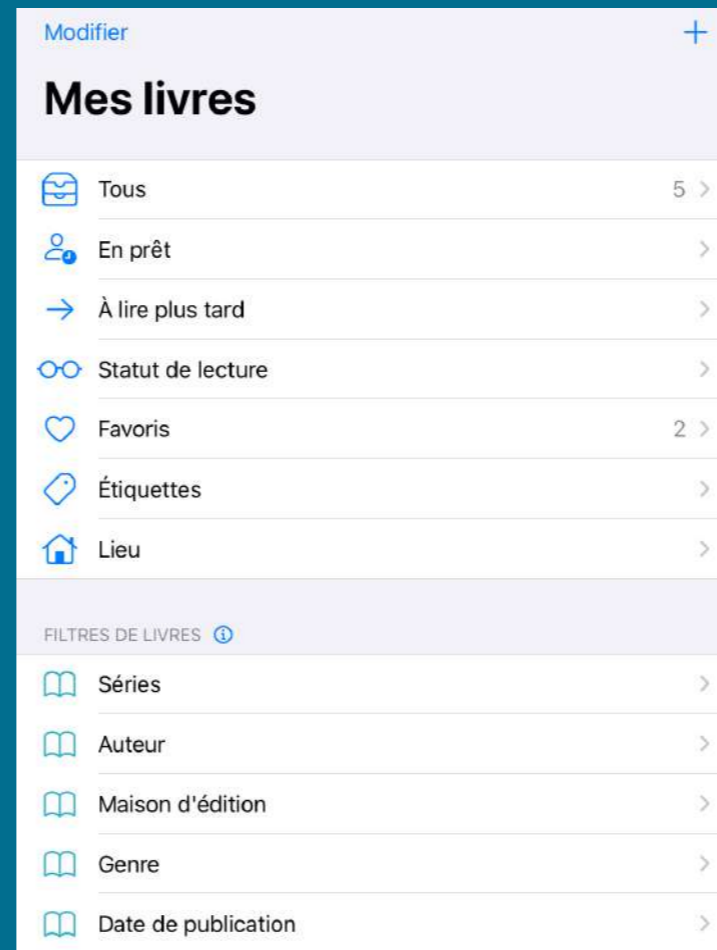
Modifier +

Mes livres

Tous 5 >
En prêt >
À lire plus tard >
Statut de lecture >
Favoris 2 >
Étiquettes >
Lieu >

FILTRES DE LIVRES

Séries >
Auteur >
Maison d'édition >
Genre >
Date de publication >